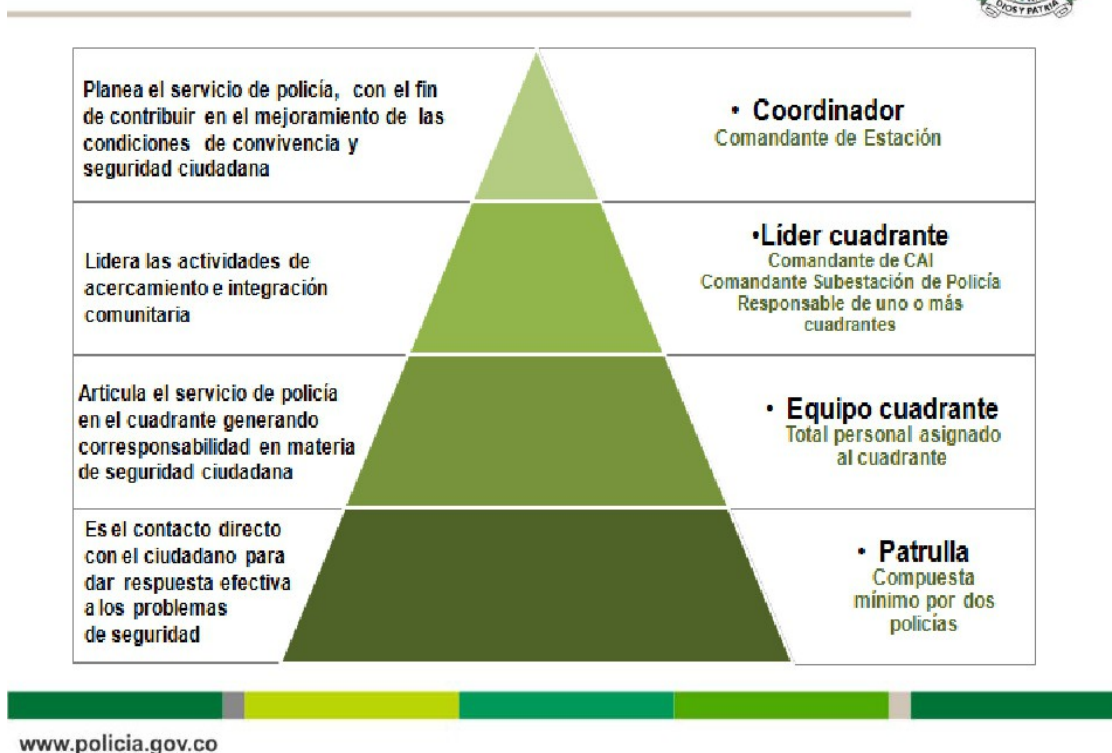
DIOS Y PATRIA

Planea el servicio de policía, con el fin de contribuir en el mejoramiento de las condiciones de convivencia y seguridad ciudadana

• Coordinador
Comandante de Estación

Lidera las actividades de acercamiento e integración comunitaria

•Líder cuadrante
Comandante de CAI
Comandante Subestación de Policía
Responsable de uno o más cuadrantes

Articula el servicio de policía en el cuadrante generando corresponsabilidad en materia de seguridad ciudadana

• Equipo cuadrante
Total personal asignado al cuadrante

Es el contacto directo con el ciudadano para dar respuesta efectiva a los problemas de seguridad

• Patrulla
Compuesta mínimo por dos policías

www.policia.gov.co